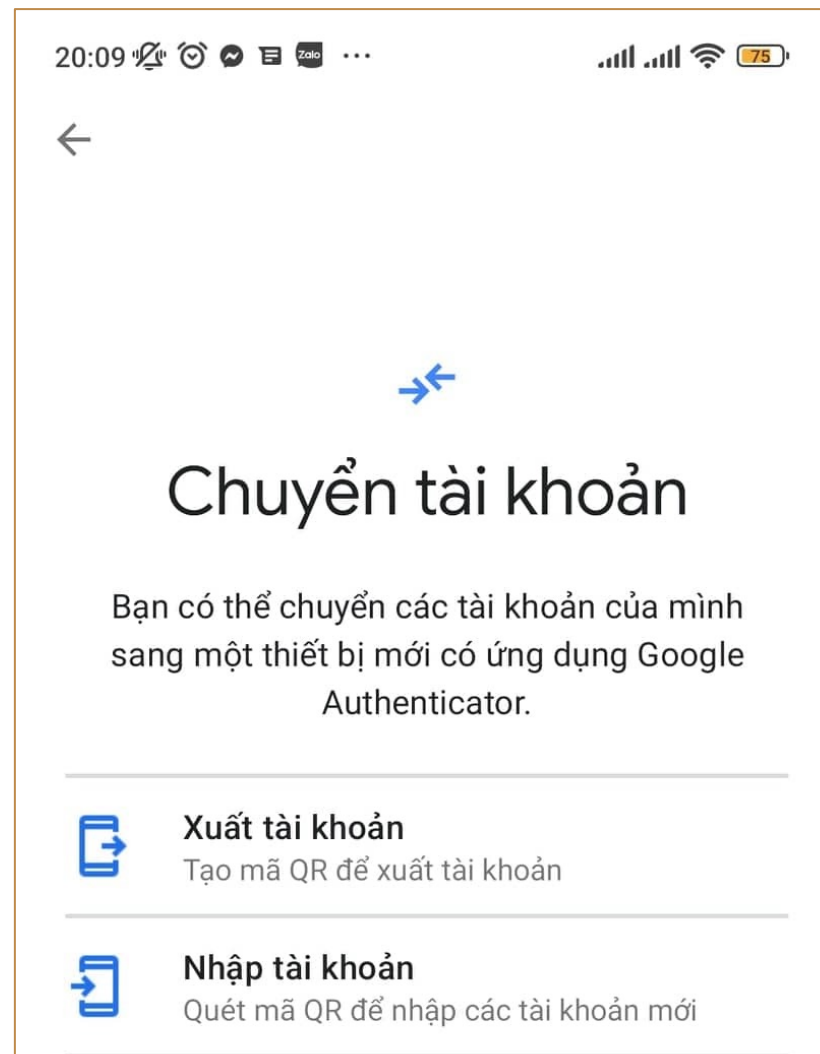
20:09 Zalo ··· 75

Chuyển tài khoản

Bạn có thể chuyển các tài khoản của mình sang một thiết bị mới có ứng dụng Google Authenticator.

Xuất tài khoản
Tạo mã QR để xuất tài khoản

Nhập tài khoản
Quét mã QR để nhập các tài khoản mới